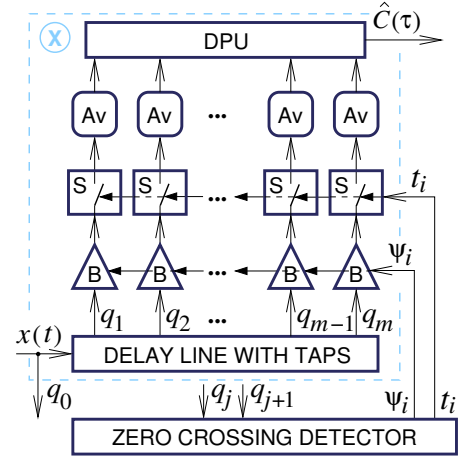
X

DPU

$\hat{C}(\tau)$

Av Av ... Av Av

S S ... S S

$t_i$

B B ... B B

$\psi_i$

$q_1$ $q_2$ ... $q_{m-1}$ $q_m$

$x(t)$

DELAY LINE WITH TAPS

$q_0$

$q_j$ $q_{j+1}$

$\psi_i$ $t_i$

ZERO CROSSING DETECTOR